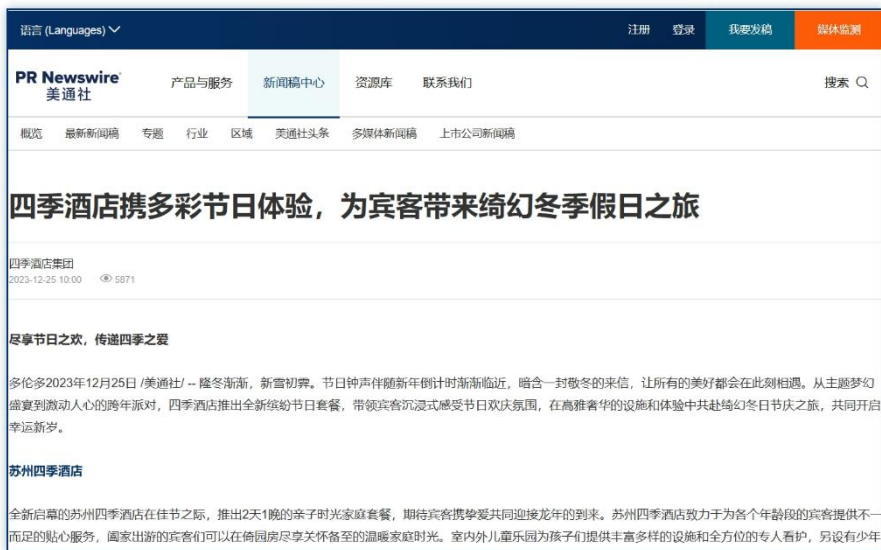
语言 (Languages)

注册 登录 我要发稿 媒体监测

PR Newswire 美通社

产品与服务 新闻稿中心 资源库 联系我们

搜索

概览 最新新闻稿 专题 行业 区域 美通社头条 多媒体新闻稿 上市公司新闻稿

四季酒店携多彩节日体验，为宾客带来绮幻冬季假日之旅

四季酒店集团
2023-12-25 10:00 5871

尽享节日之欢，传递四季之爱

多伦多2023年12月25日 /美通社/ -- 隆冬渐渐，新雪初霁。节日钟声伴随新年倒计时渐渐临近，暗含一封敬冬的来信，让所有的美好都会在此刻相遇。从主题梦幻盛宴到激动人心的跨年派对，四季酒店推出全新缤纷节日套餐，带领宾客沉浸式感受节日欢庆氛围，在高雅奢华的设施和体验中共赴绮幻冬日节庆之旅，共同开启幸运新岁。

苏州四季酒店

全新启幕的苏州四季酒店在佳节之际，推出2天1晚的亲子时光家庭套餐，期待宾客携挚爱共同迎接龙年的到来。苏州四季酒店致力于为各个年龄段的宾客提供不一而足的贴心服务，阖家出游的宾客们可以在倚园房尽享关怀备至的温暖家庭时光。室内外儿童乐园为孩子们提供丰富多样的设施和全方位的专人看护，另设有少年